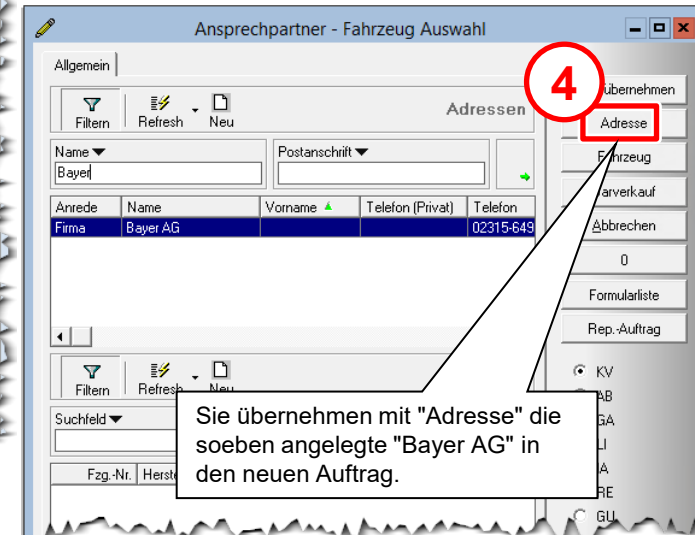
Ansprechpartner - Fahrzeug Auswahl

Allgemein

Filtern Refresh Neu

Adressen

Name
Bayer

Postanschrift

| Anrede | Name | Vorname | Telefon (Privat) | Telefon |
|---|---|---|---|---|
| Firma | Bayer AG | | | 02315-649 |

Filtern Refresh Neu

Suchfeld

Fzg.-Nr. Herste

4

übernehmen

Adresse

Fahrzeug

arverkauf

Abbrechen

0

Formularliste

Rep.-Auftrag

KV
AB
GA
LI
A
RE
GU

Sie übernehmen mit "Adresse" die soeben angelegte "Bayer AG" in den neuen Auftrag.